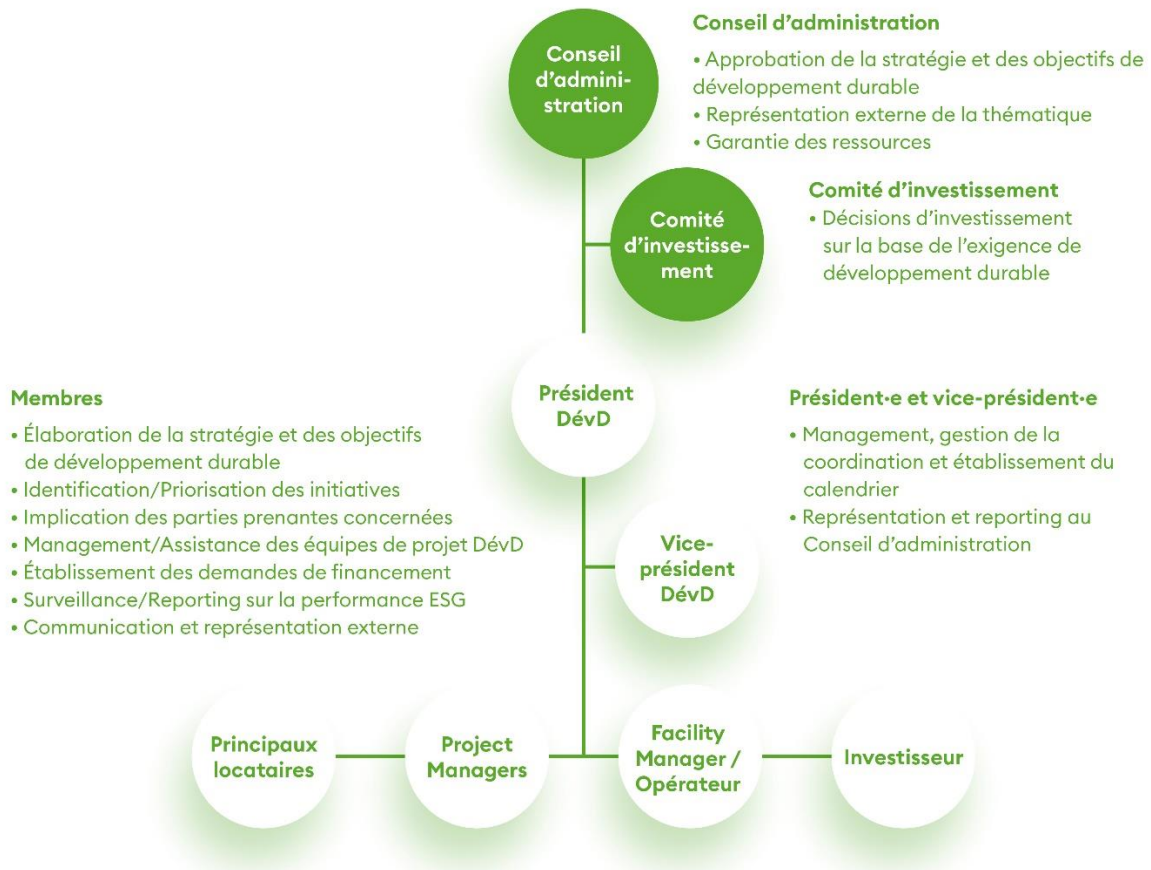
Conseil d'administration

Conseil d'administration
• Approbation de la stratégie et des objectifs de développement durable
• Représentation externe de la thématique
• Garantie des ressources

Comité d'investissement

Comité d'investissement
• Décisions d'investissement sur la base de l'exigence de développement durable

Membres
• Élaboration de la stratégie et des objectifs de développement durable
• Identification/Priorisation des initiatives
• Implication des parties prenantes concernées
• Management/Assistance des équipes de projet DévD
• Établissement des demandes de financement
• Surveillance/Reporting sur la performance ESG
• Communication et représentation externe

Président DévD

Président·e et vice-président·e
• Management, gestion de la coordination et établissement du calendrier
• Représentation et reporting au Conseil d'administration

Vice-président DévD

Principaux locataires

Project Managers

Facility Manager / Opérateur

Investisseur